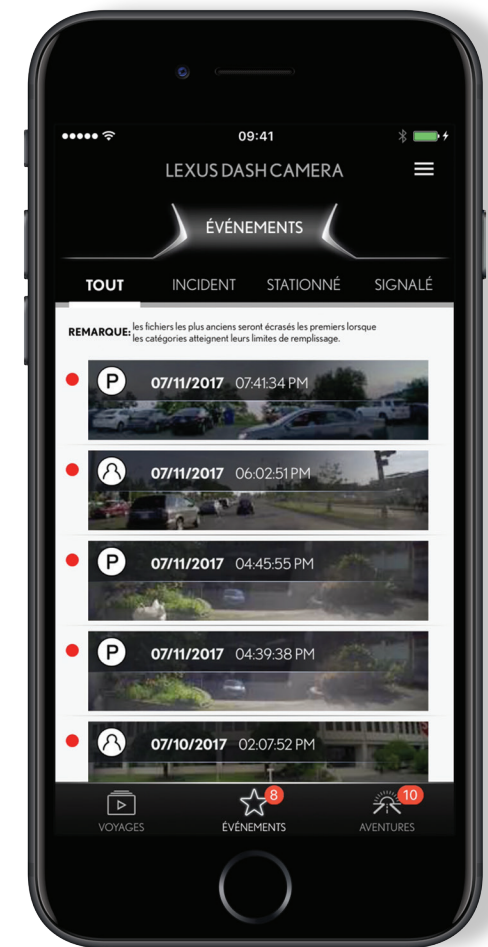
09:41

LEXUS DASH CAMERA

ÉVÉNEMENTS

TOUT INCIDENT STATIONNÉ SIGNALÉ

REMARQUE: les fichiers les plus anciens seront écrasés les premiers lorsque les catégories atteignent leurs limites de remplissage.

P 07/11/2017 07:41:34 PM

07/11/2017 06:02:51 PM

P 07/11/2017 04:45:55 PM

P 07/11/2017 04:39:38 PM

07/10/2017 02:07:52 PM

VOYAGES 8 ÉVÉNEMENTS 10 AVENTURES